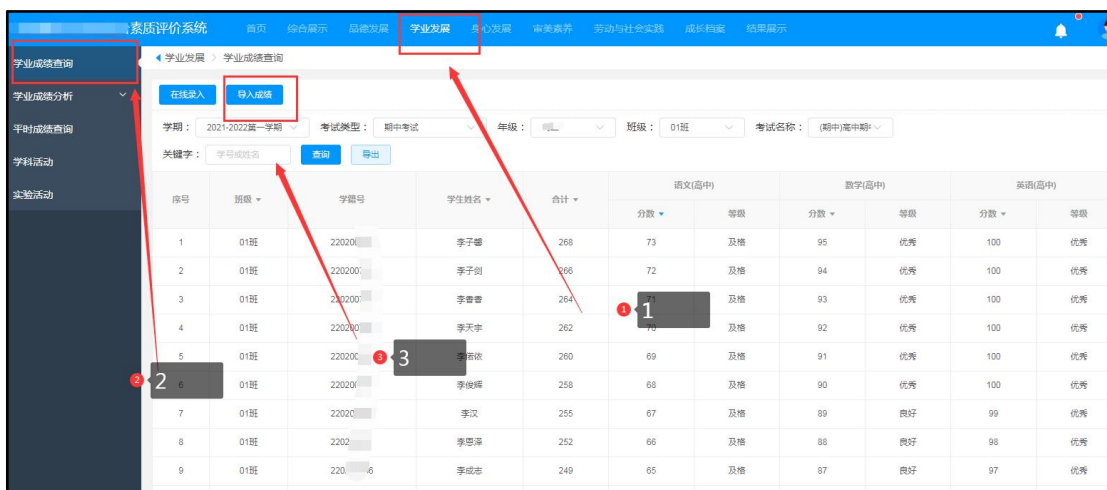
素质评价系统 首页 综合展示 品德发展 学业发展 身心发展 审美素养 劳动与社会实践 成长档案 结果展示

学业成绩查询
学业成绩分析
平时成绩查询
学科活动
实验活动

学业发展 > 学业成绩查询

在线录入 导入成绩

学期： 2021-2022第一学期 考试类型： 期中考试 年级： 班级： 01班 考试名称： (期中)高中期中

关键字： 学号或姓名 查询 导出

| 序号 | 班级 | 学籍号 | 学生姓名 | 合计 | 语文(高中) 分数 | 语文(高中) 等级 | 数学(高中) 分数 | 数学(高中) 等级 | 英语(高中) 分数 | 英语(高中) 等级 |
|---|---|---|---|---|---|---|---|---|---|---|
| 1 | 01班 | 22020 | 李子都 | 268 | 73 | 及格 | 95 | 优秀 | 100 | 优秀 |
| 2 | 01班 | 2202007 | 李子剑 | 266 | 72 | 及格 | 94 | 优秀 | 100 | 优秀 |
| 3 | 01班 | 2202007 | 李香香 | 264 | 71 | 及格 | 93 | 优秀 | 100 | 优秀 |
| 4 | 01班 | 220200 | 李天宇 | 262 | 70 | 及格 | 92 | 优秀 | 100 | 优秀 |
| 5 | 01班 | 220200 | 李语依 | 260 | 69 | 及格 | 91 | 优秀 | 100 | 优秀 |
| 6 | 01班 | 220200 | 李俊辉 | 258 | 68 | 及格 | 90 | 优秀 | 100 | 优秀 |
| 7 | 01班 | 22020 | 李汉 | 255 | 67 | 及格 | 89 | 良好 | 99 | 优秀 |
| 8 | 01班 | 2202 | 李思泽 | 252 | 66 | 及格 | 88 | 良好 | 98 | 优秀 |
| 9 | 01班 | 220 6 | 李成志 | 249 | 65 | 及格 | 87 | 良好 | 97 | 优秀 |

1
2
3